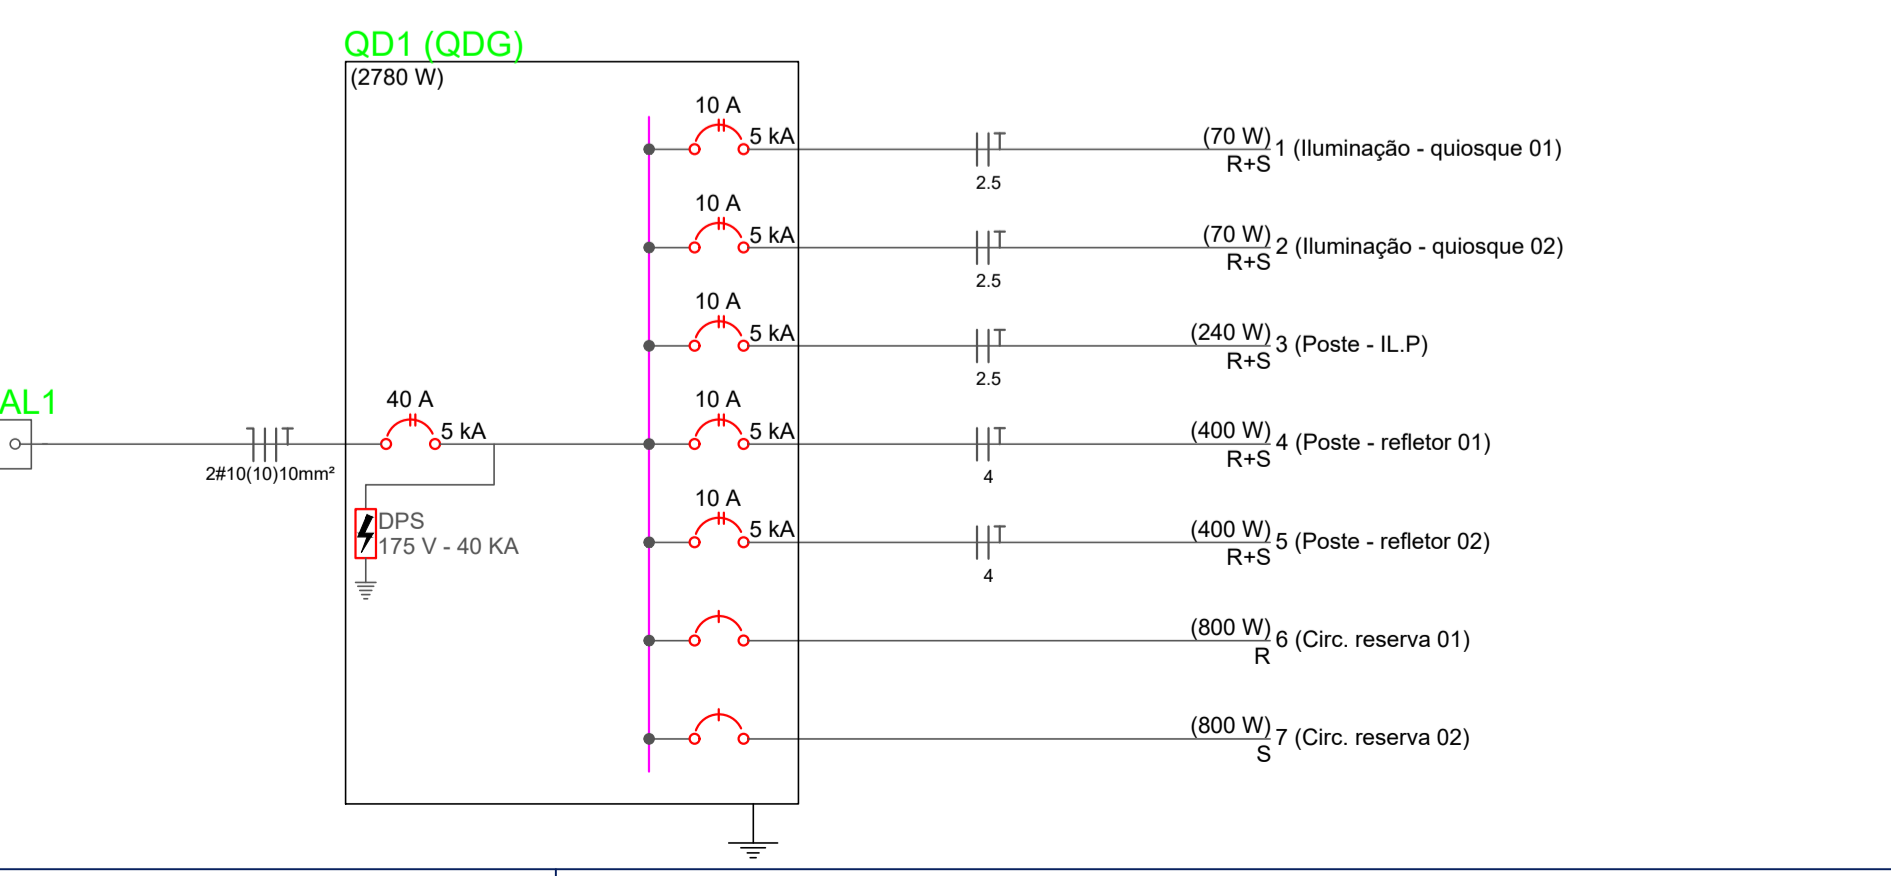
QD1 (QDG)
(2780 W)

AL1

2#10(10)10mm²

40 A
5 kA

DPS
175 V - 40 KA

10 A
5 kA
2.5
(70 W)
R+S
1 (Iluminação - quiosque 01)

10 A
5 kA
2.5
(70 W)
R+S
2 (Iluminação - quiosque 02)

10 A
5 kA
2.5
(240 W)
R+S
3 (Poste - IL.P)

10 A
5 kA
4
(400 W)
R+S
4 (Poste - refletor 01)

10 A
5 kA
4
(400 W)
R+S
5 (Poste - refletor 02)

(800 W)
R
6 (Circ. reserva 01)

(800 W)
S
7 (Circ. reserva 02)